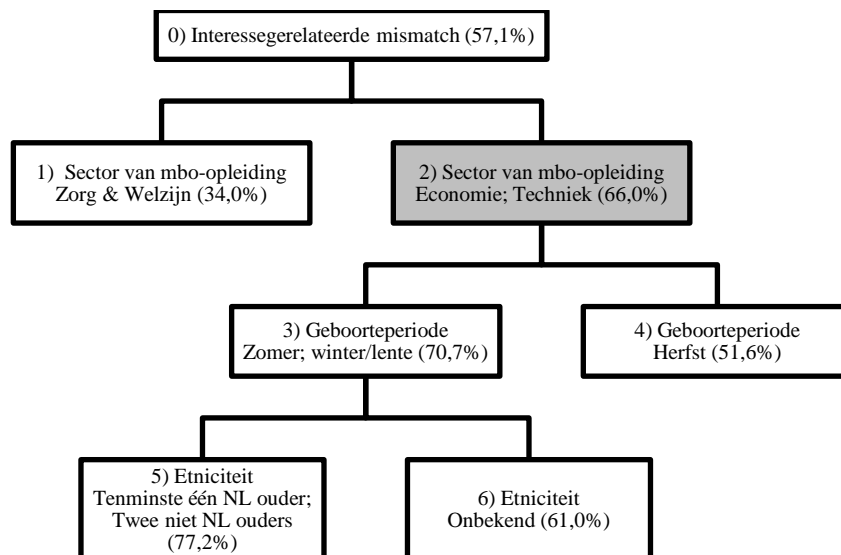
0) Interessegerelateerde mismatch (57,1%)

1) Sector van mbo-opleiding
Zorg & Welzijn (34,0%)

2) Sector van mbo-opleiding
Economie; Techniek (66,0%)

3) Geboorteperiode
Zomer; winter/lente (70,7%)

4) Geboorteperiode
Herfst (51,6%)

5) Etniciteit
Tenminste één NL ouder;
Twee niet NL ouders
(77,2%)

6) Etniciteit
Onbekend (61,0%)